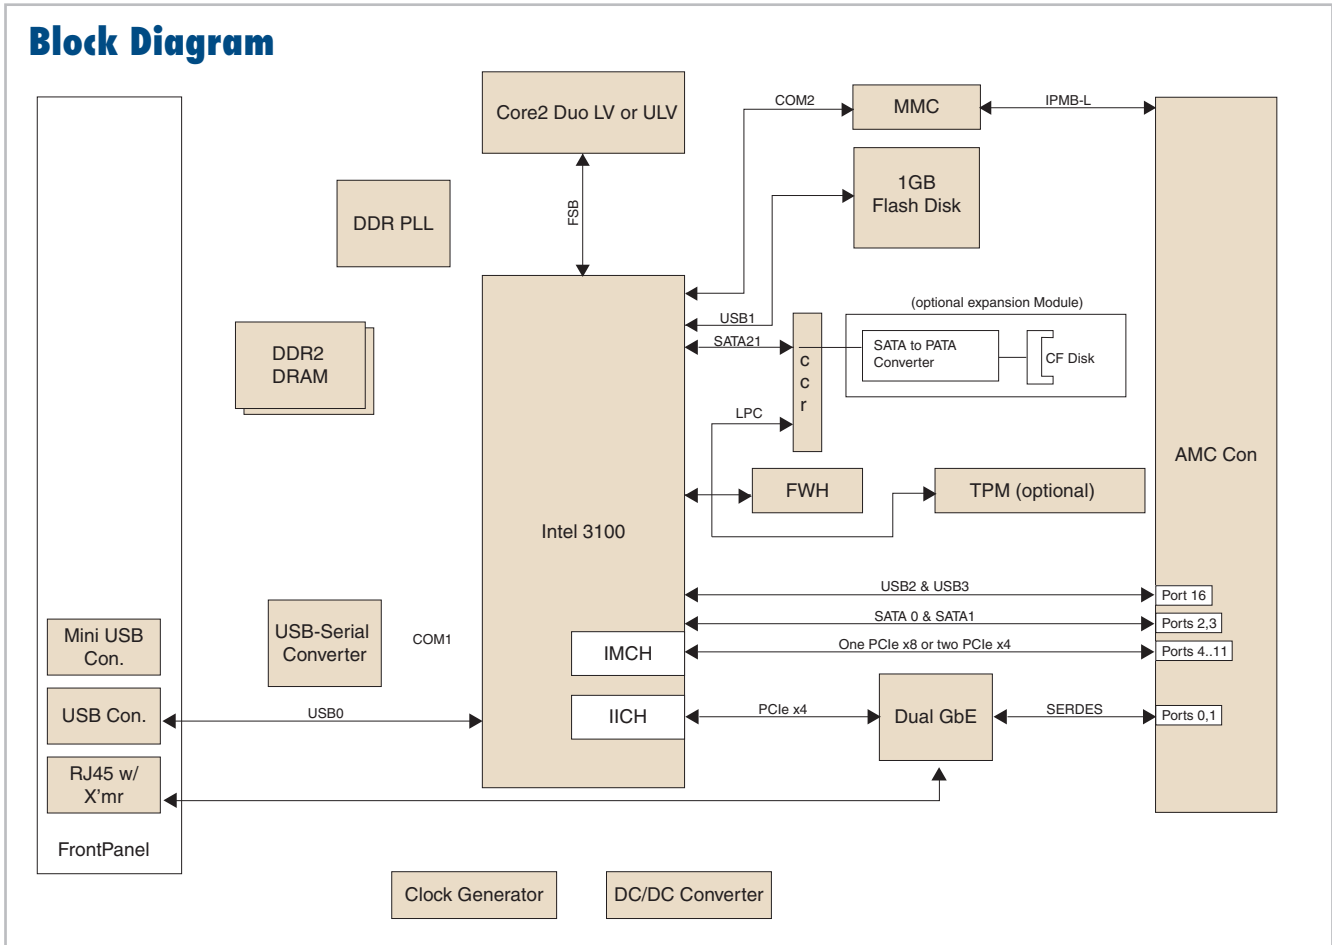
Block Diagram

Core2 Duo LV or ULV

FSB

COM2

MMC

IPMB-L

1GB Flash Disk

DDR PLL

DDR2 DRAM

USB1

SATA21

c c r

(optional expansion Module)

SATA to PATA Converter

CF Disk

LPC

FWH

TPM (optional)

Intel 3100

AMC Con

USB2 & USB3

Port 16

SATA 0 & SATA1

Ports 2,3

One PCIe x8 or two PCIe x4

Ports 4..11

IMCH

IICH

PCIe x4

Dual GbE

SERDES

Ports 0,1

Mini USB Con.

USB-Serial Converter

COM1

USB Con.

USB0

RJ45 w/ X'mr

FrontPanel

Clock Generator

DC/DC Converter